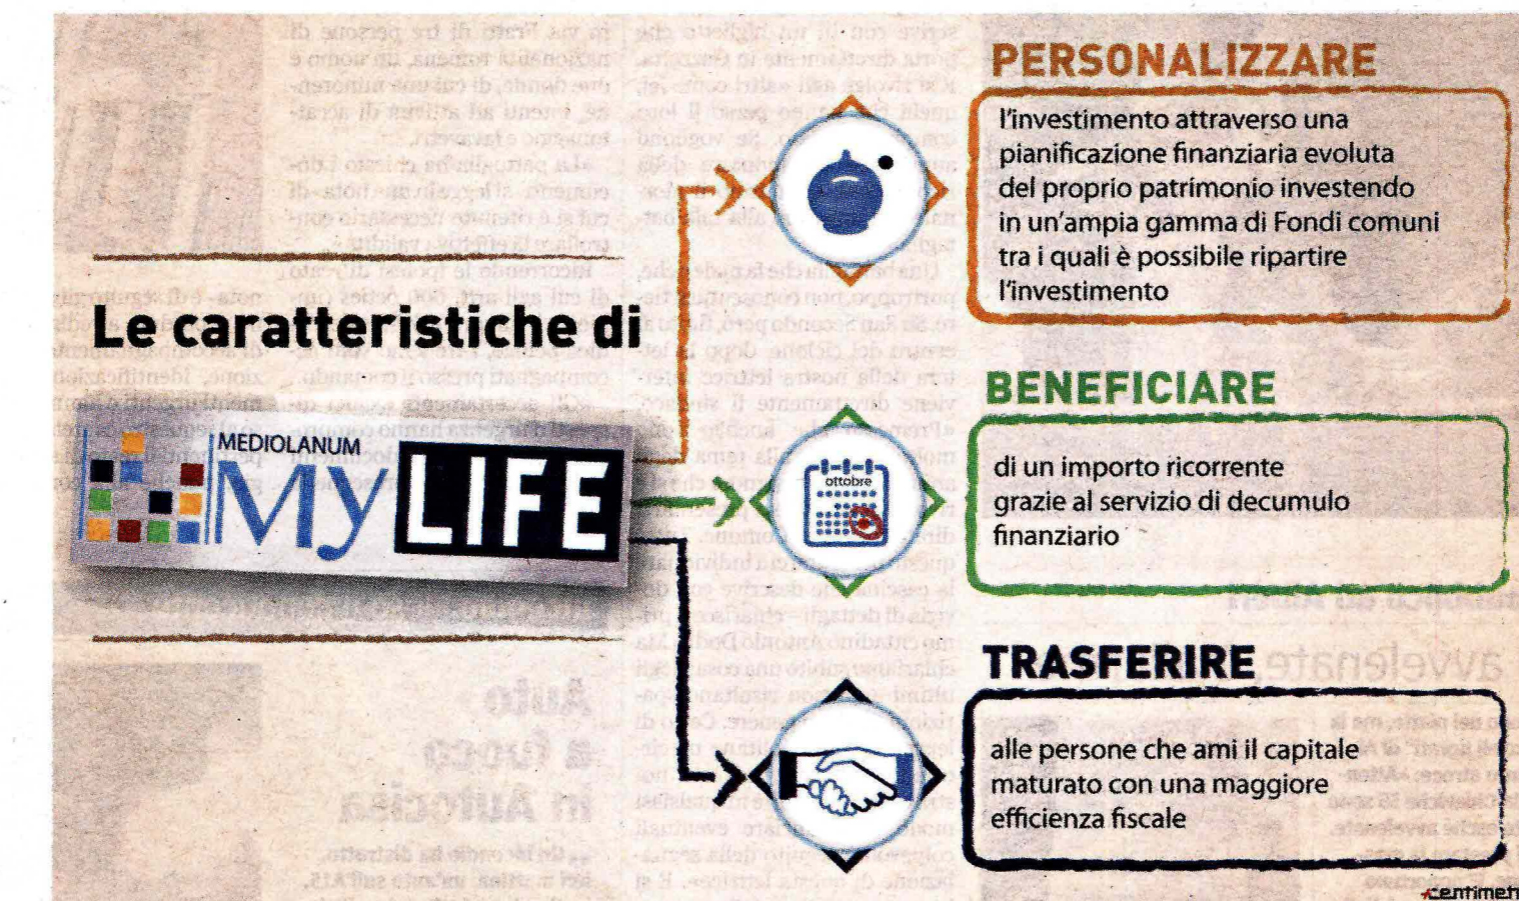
Le caratteristiche di

MEDIOLANUM
MyLIFE

PERSONALIZZARE

l'investimento attraverso una pianificazione finanziaria evoluta del proprio patrimonio investendo in un'ampia gamma di Fondi comuni tra i quali è possibile ripartire l'investimento

BENEFICIARE

ottobre

di un importo ricorrente grazie al servizio di decumulo finanziario

TRASFERIRE

alle persone che ami il capitale maturato con una maggiore efficienza fiscale

centimetri